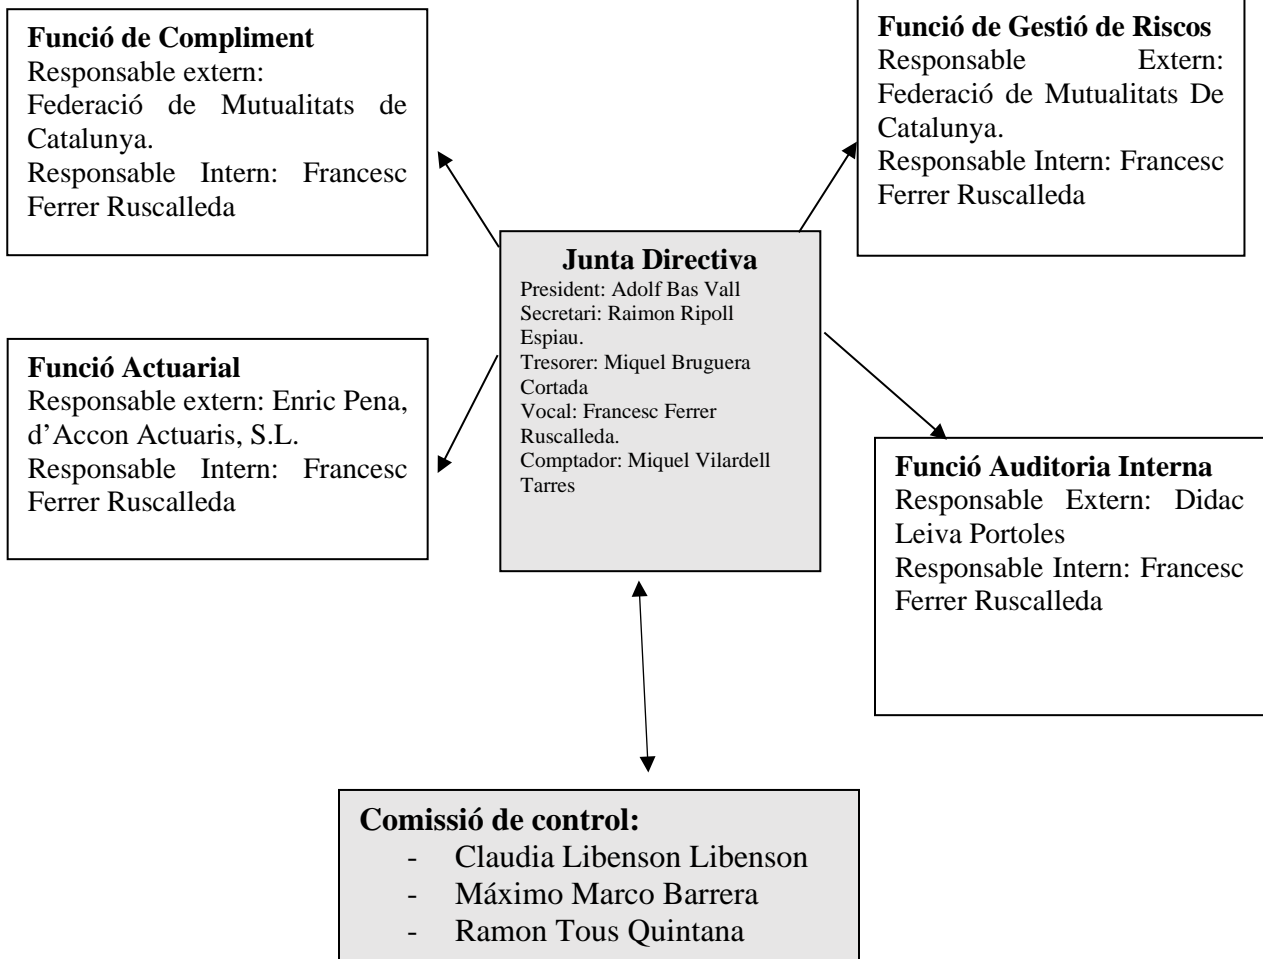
**Funció de Compliment**
Responsable extern: Federació de Mutualitats de Catalunya.
Responsable Intern: Francesc Ferrer Ruscalleda

**Funció de Gestió de Riscos**
Responsable Extern: Federació de Mutualitats De Catalunya.
Responsable Intern: Francesc Ferrer Ruscalleda

**Junta Directiva**
President: Adolf Bas Vall
Secretari: Raimon Ripoll Espiau.
Tresorer: Miquel Bruguera Cortada
Vocal: Francesc Ferrer Ruscalleda.
Comptador: Miquel Vilardell Tarres

**Funció Actuarial**
Responsable extern: Enric Pena, d'Accon Actuaris, S.L.
Responsable Intern: Francesc Ferrer Ruscalleda

**Funció Auditoria Interna**
Responsable Extern: Didac Leiva Portoles
Responsable Intern: Francesc Ferrer Ruscalleda

**Comissió de control:**
- Claudia Libenson Libenson
- Máximo Marco Barrera
- Ramon Tous Quintana